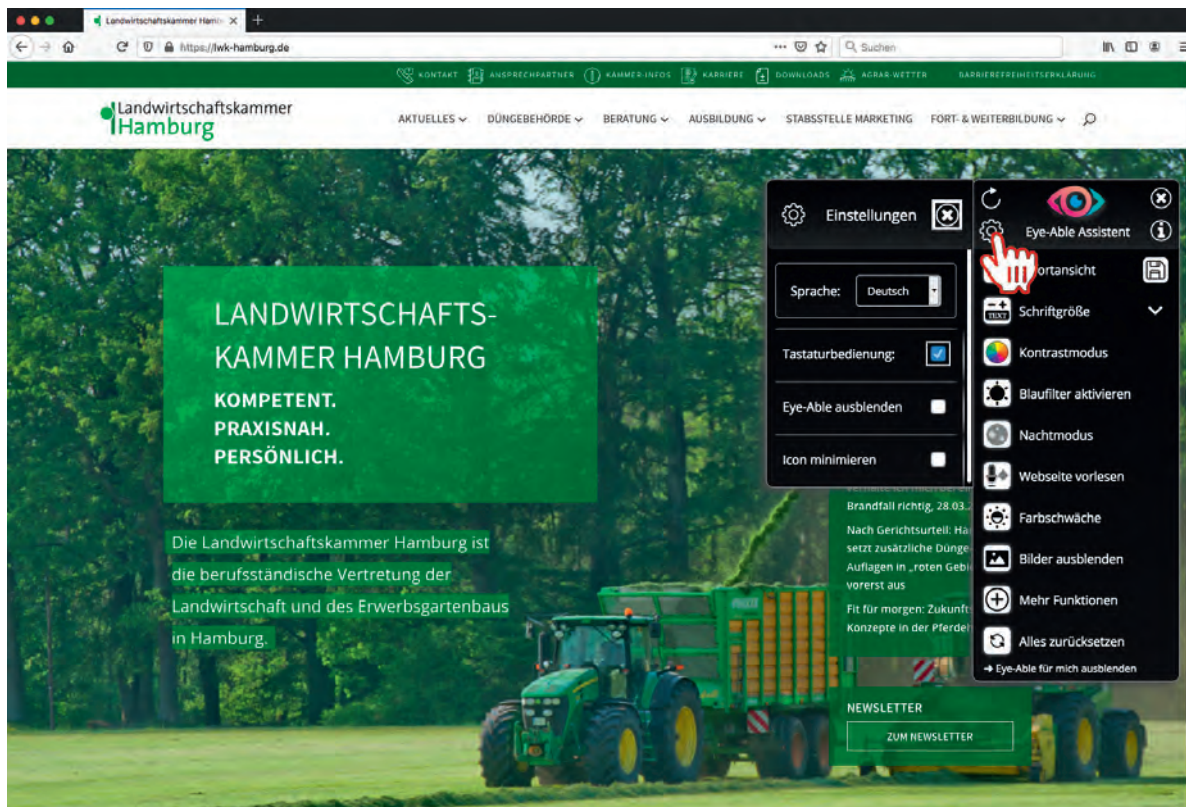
Landwirtschaftskammer Hamb ×

https://lwk-hamburg.de

Suchen

KONTAKT ANSPRECHPARTNER KAMMER-INFOS KARRIERE DOWNLOADS AGRAR-WETTER BARRIEREFREIHEITSERKLÄRUNG

Landwirtschaftskammer Hamburg

AKTUELLES DÜNGEBEHÖRDE BERATUNG AUSBILDUNG STABSSTELLE MARKETING FORT- & WEITERBILDUNG

LANDWIRTSCHAFTS-KAMMER HAMBURG
KOMPETENT.
PRAXISNAH.
PERSÖNLICH.

Die Landwirtschaftskammer Hamburg ist die berufsständische Vertretung der Landwirtschaft und des Erwerbsgartenbaus in Hamburg.

Einstellungen

Sprache: Deutsch

Tastaturbedienung:

Eye-Able ausblenden

Icon minimieren

Brandfall richtig, 28.03.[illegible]

Nach Gerichtsurteil: Ha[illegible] setzt zusätzliche Dünge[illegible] Auflagen in „roten Gebi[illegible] vorerst aus

Fit für morgen: Zukunft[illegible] Konzepte in der Pferde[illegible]

NEWSLETTER

ZUM NEWSLETTER

Eye-Able Assistent

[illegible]ortansicht

Schriftgröße

Kontrastmodus

Blaufilter aktivieren

Nachtmodus

Webseite vorlesen

Farbschwäche

Bilder ausblenden

Mehr Funktionen

Alles zurücksetzen

➜ Eye-Able für mich ausblenden